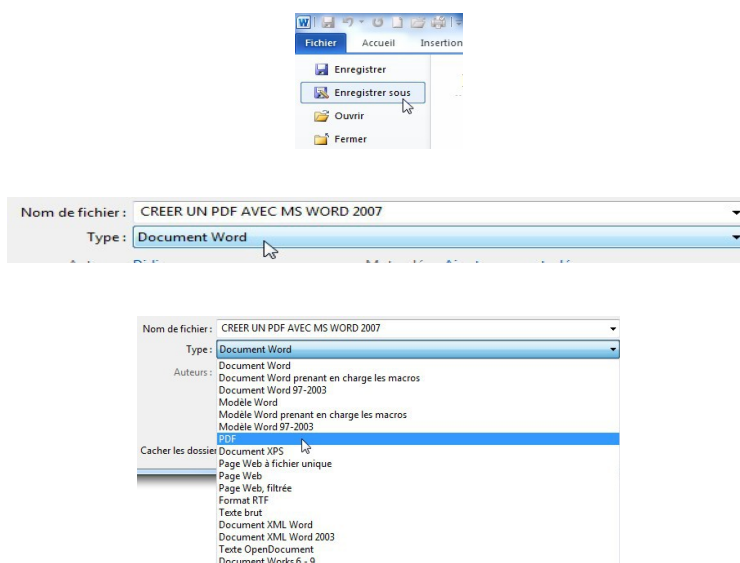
Fichier Accueil Insertion

Enregistrer
Enregistrer sous
Ouvrir
Fermer

Nom de fichier : CREER UN PDF AVEC MS WORD 2007
Type : Document Word

Nom de fichier : CREER UN PDF AVEC MS WORD 2007
Type : Document Word
Auteurs :
Cacher les dossier

Document Word
Document Word prenant en charge les macros
Document Word 97-2003
Modèle Word
Modèle Word prenant en charge les macros
Modèle Word 97-2003
PDF
Document XPS
Page Web à fichier unique
Page Web
Page Web, filtrée
Format RTF
Texte brut
Document XML Word
Document XML Word 2003
Texte OpenDocument
Document Works 6 - 9